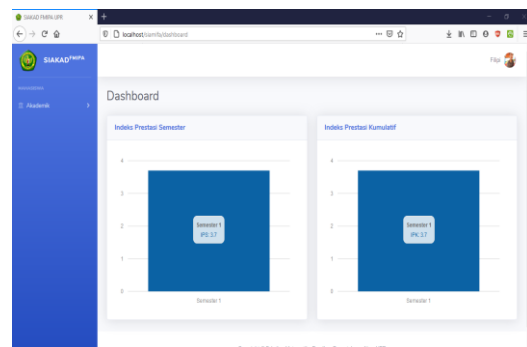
SIAKAD FMIPA UPR
localhost/siamfa/dashboard
SIAKAD FMIPA
MAHASISWA
Akademik
Filia
Dashboard
Indeks Prestasi Semester
4
3
2
1
0
Semester 1
IPS: 3.7
Semester 1
Indeks Prestasi Kumulatif
4
3
2
1
0
Semester 1
IPK: 3.7
Semester 1
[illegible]